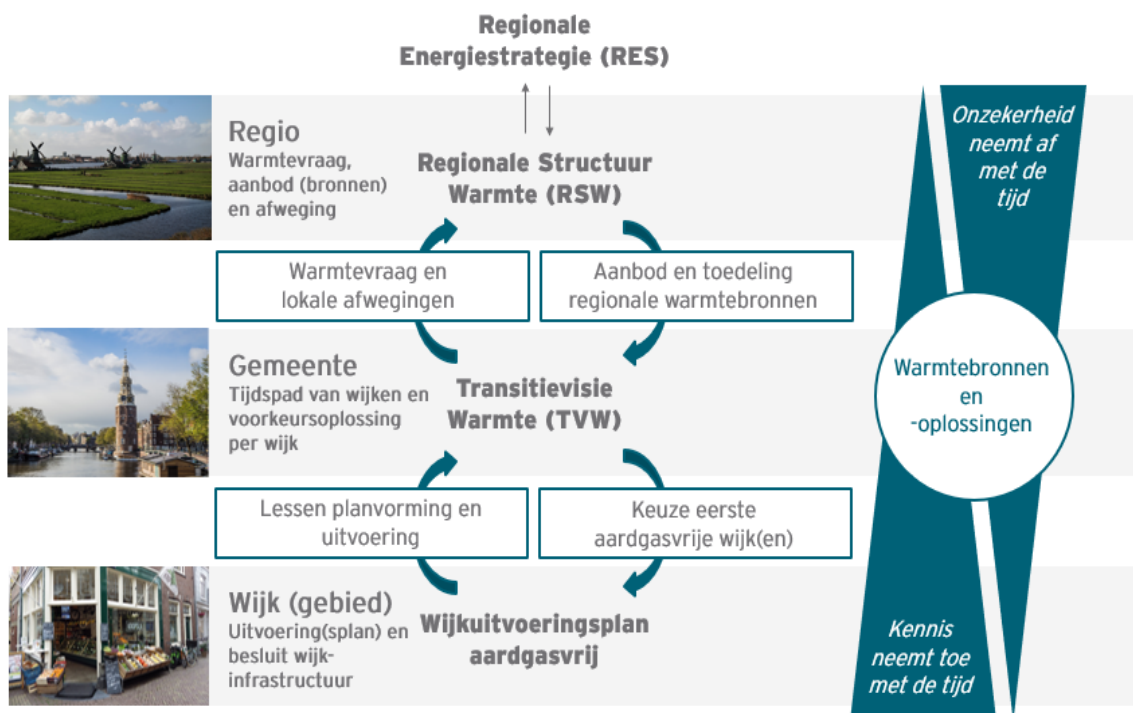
Regionale Energiestrategie (RES)

Regio
Warmtevraag, aanbod (bronnen) en afweging

Regionale Structuur Warmte (RSW)

Onzekerheid neemt af met de tijd

Warmtevraag en lokale afwegingen

Aanbod en toedeling regionale warmtebronnen

Gemeente
Tijdspad van wijken en voorkeursoplossing per wijk

Transitievisie Warmte (TVW)

Warmtebronnen en -oplossingen

Lessen planvorming en uitvoering

Keuze eerste aardgasvrije wijk(en)

Wijk (gebied)
Uitvoering(splan) en besluit wijk-infrastructuur

Wijkuitvoeringsplan aardgasvrij

Kennis neemt toe met de tijd